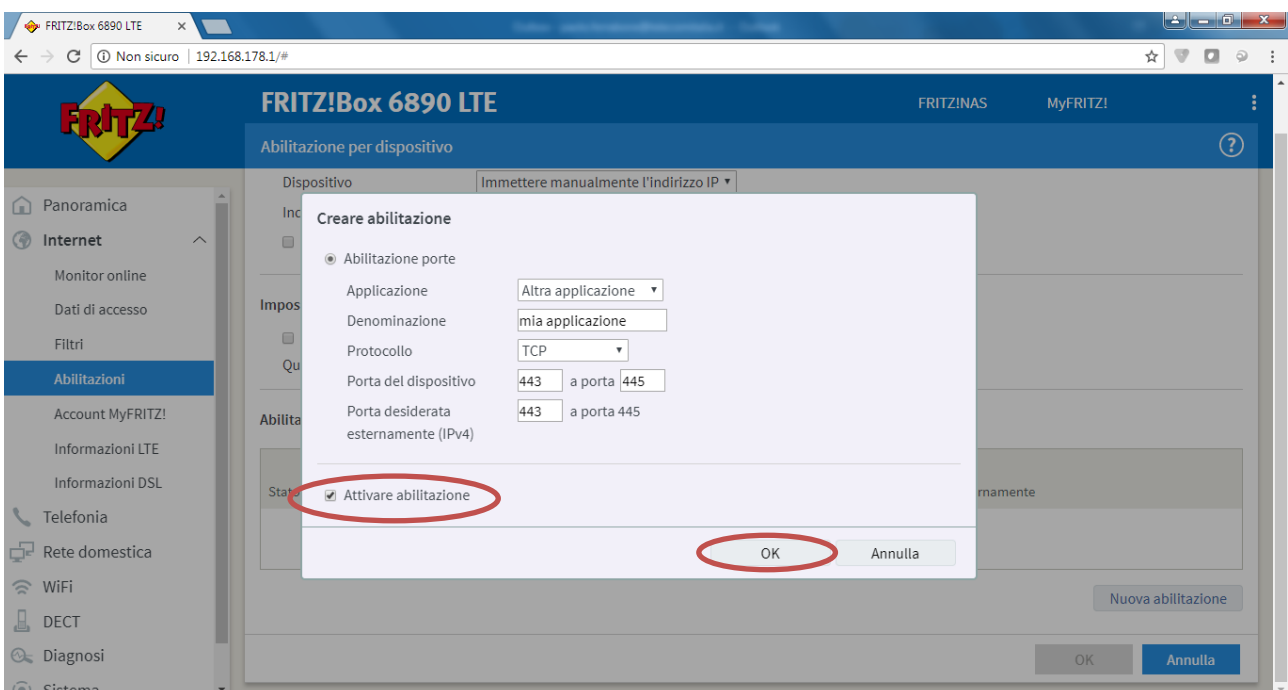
FRITZ!Box 6890 LTE ×

Non sicuro | 192.168.178.1/#

FRITZ!

FRITZ!Box 6890 LTE

FRITZ!NAS MyFRITZ!

Abilitazione per dispositivo

Panoramica
Internet
Monitor online
Dati di accesso
Filtri
Abilitazioni
Account MyFRITZ!
Informazioni LTE
Informazioni DSL
Telefonia
Rete domestica
WiFi
DECT
Diagnosi
Sistema

Dispositivo Immettere manualmente l'indirizzo IP

Inc

Impos

Qu

Abilita

Stato

rnamente

Creare abilitazione

Abilitazione porte

Applicazione Altra applicazione
Denominazione mia applicazione
Protocollo TCP
Porta del dispositivo 443 a porta 445
Porta desiderata esternamente (IPv4) 443 a porta 445

Attivare abilitazione

OK Annulla

Nuova abilitazione

OK Annulla